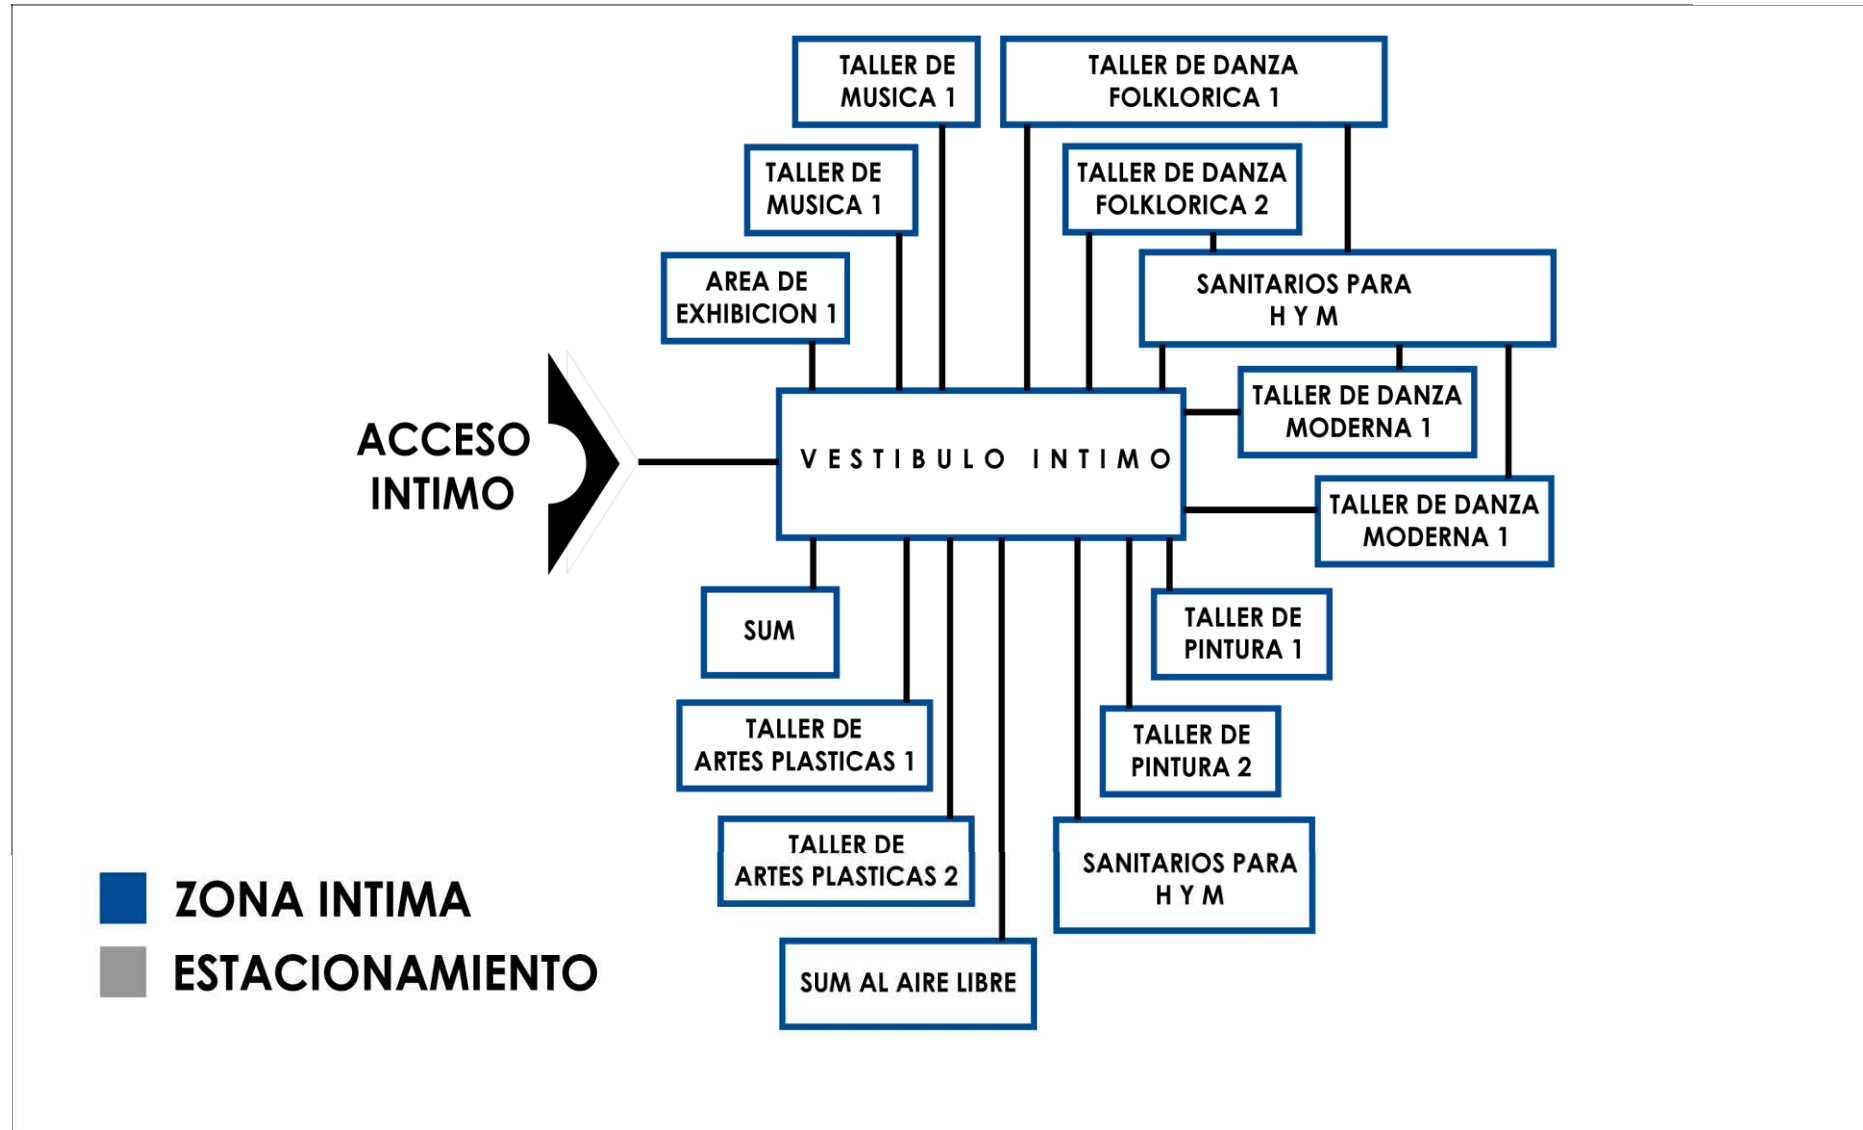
TALLER DE MUSICA 1

TALLER DE DANZA FOLKLORICA 1

TALLER DE MUSICA 1

TALLER DE DANZA FOLKLORICA 2

AREA DE EXHIBICION 1

SANITARIOS PARA H Y M

ACCESO INTIMO

VESTIBULO INTIMO

TALLER DE DANZA MODERNA 1

TALLER DE DANZA MODERNA 1

SUM

TALLER DE PINTURA 1

TALLER DE ARTES PLASTICAS 1

TALLER DE PINTURA 2

TALLER DE ARTES PLASTICAS 2

SANITARIOS PARA H Y M

SUM AL AIRE LIBRE

ZONA INTIMA

ESTACIONAMIENTO